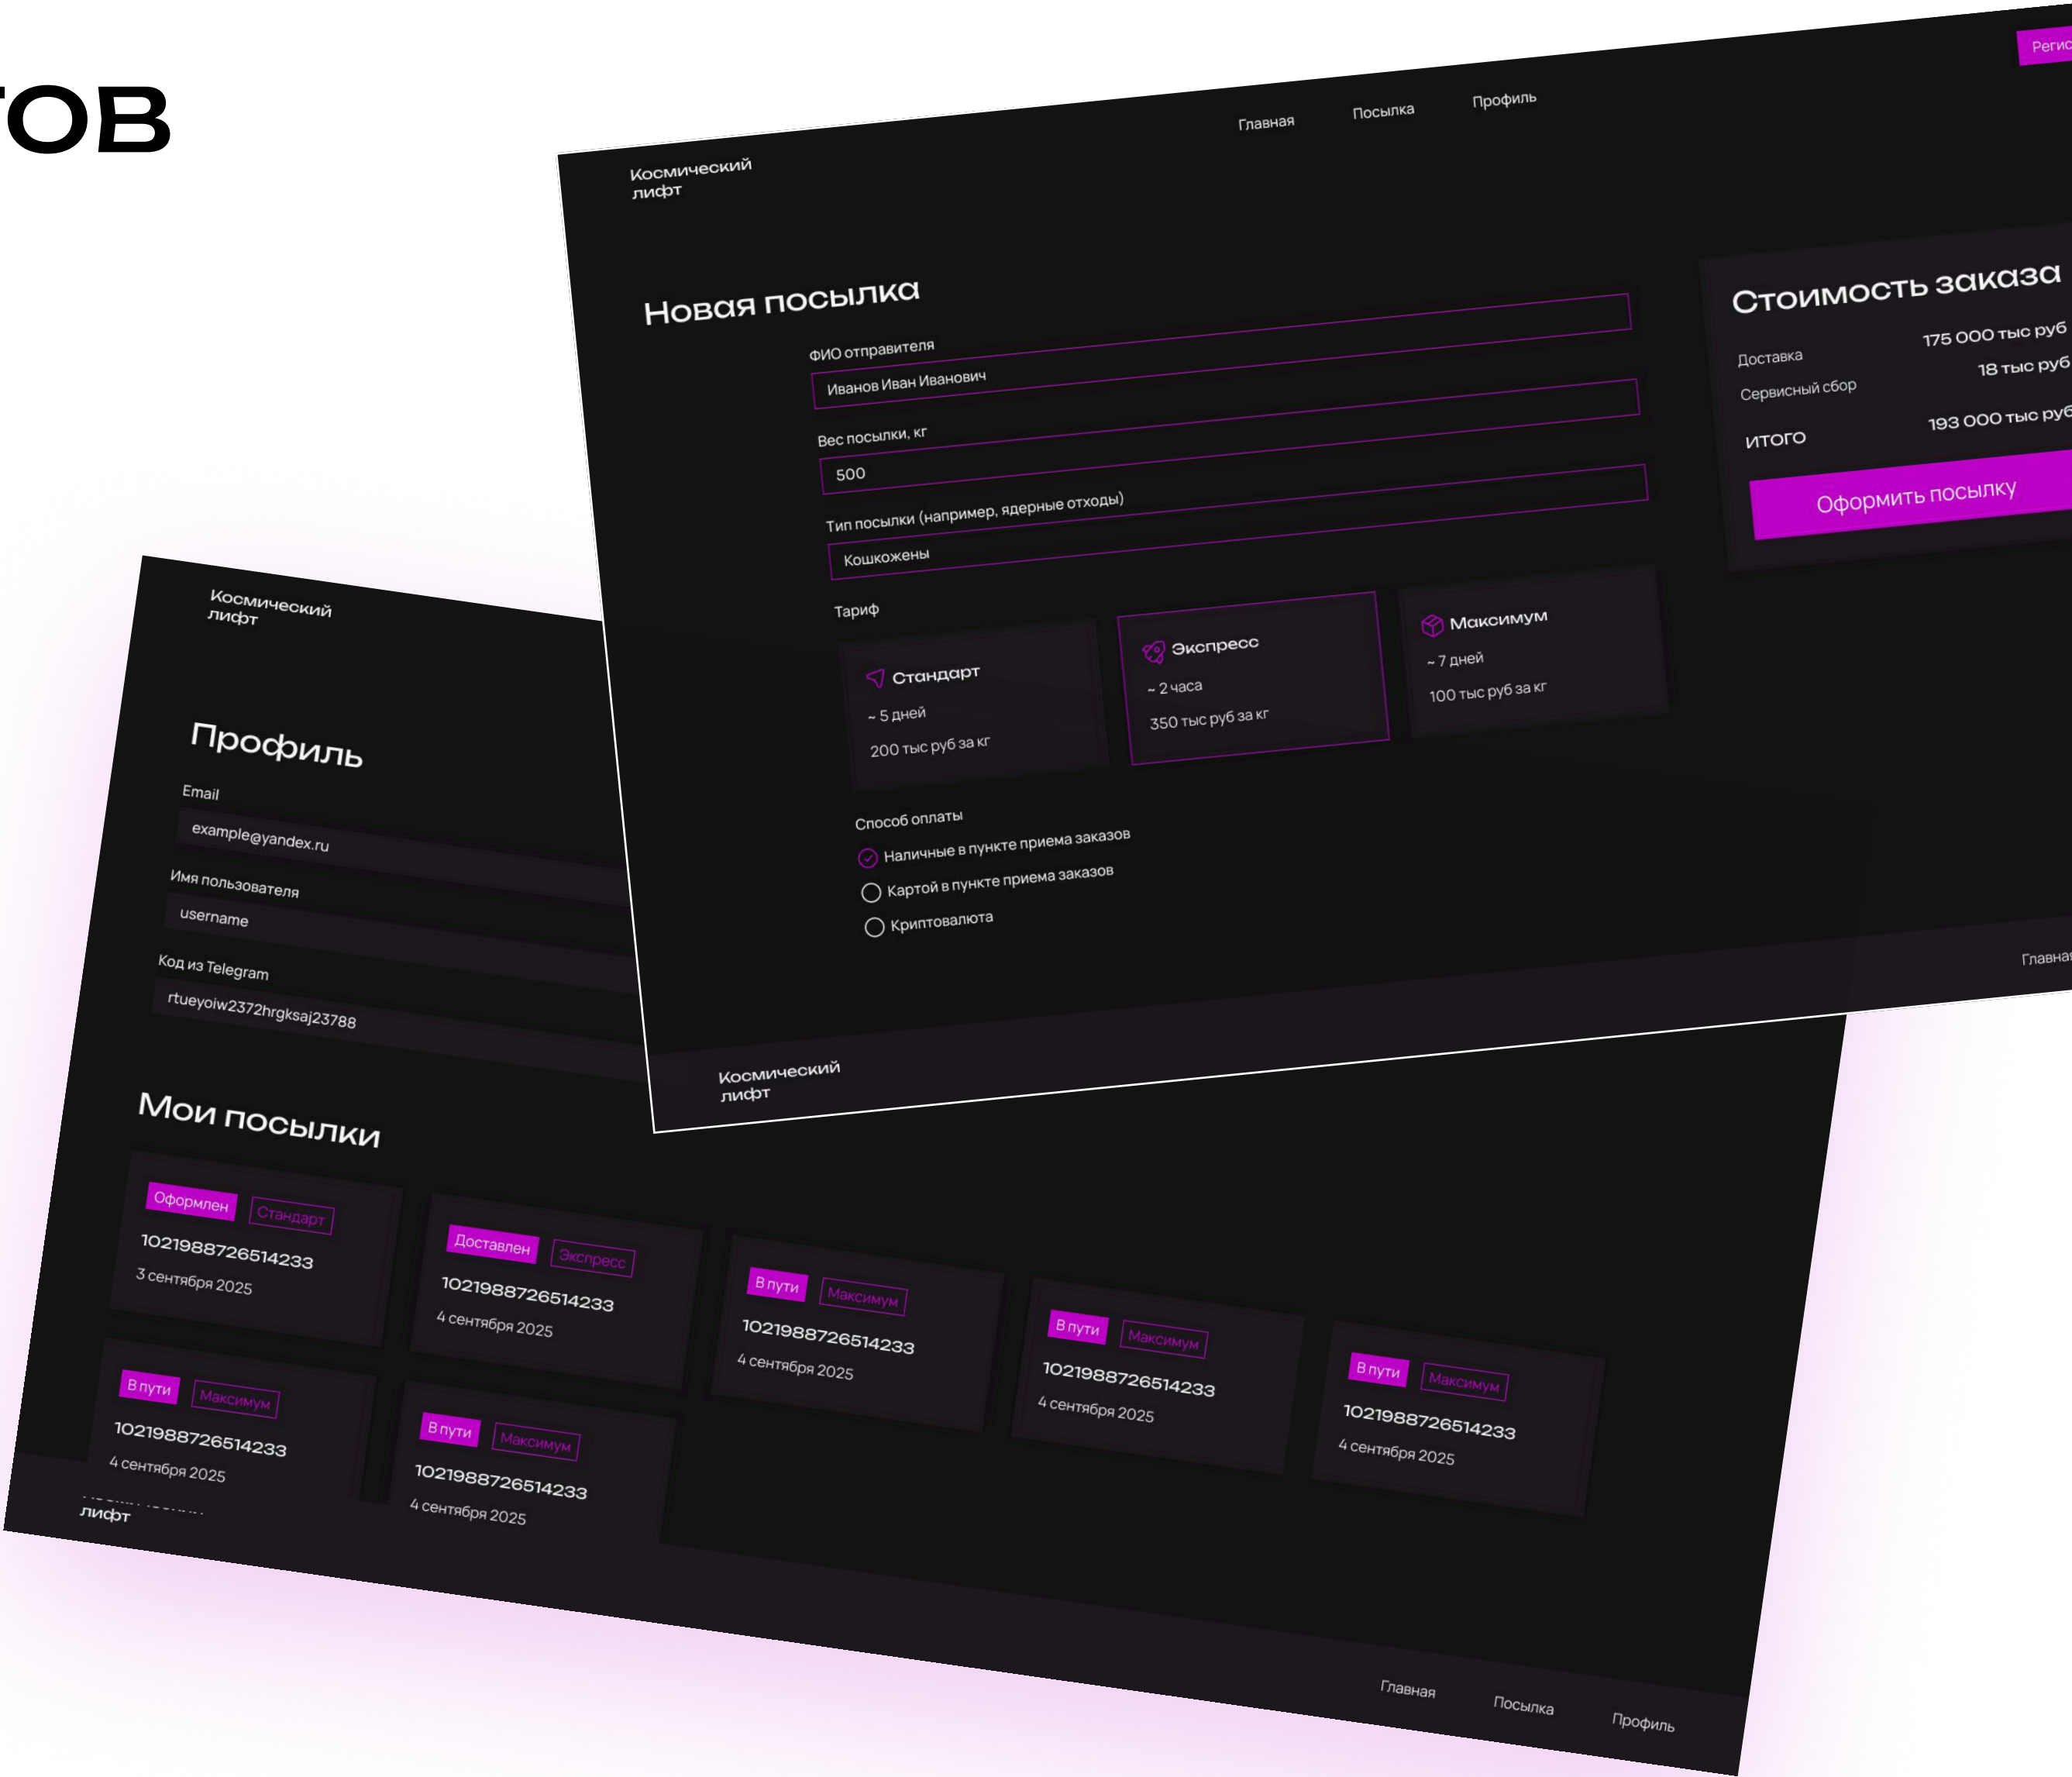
тов

Космический лифт

Главная Посылка Профиль

Регис

Новая посылка

ФИО отправителя
Иванов Иван Иванович

Вес посылки, кг
500

Тип посылки (например, ядерные отходы)
Кошкожены

Тариф

Стандарт
~ 5 дней
200 тыс руб за кг

Экспресс
~ 2 часа
350 тыс руб за кг

Максимум
~ 7 дней
100 тыс руб за кг

Способ оплаты
Наличные в пункте приема заказов
Картой в пункте приема заказов
Криптовалюта

Стоимость заказа
Доставка 175 000 тыс руб
Сервисный сбор 18 тыс руб
ИТОГО 193 000 тыс руб

Оформить посылку

Главная

Космический лифт

Космический лифт

Профиль

Email
example@yandex.ru

Имя пользователя
username

Код из Telegram
rtueyoiw2372hrgksaj23788

Мои посылки

Оформлен Стандарт
102198872651423З
3 сентября 2025

Доставлен Экспресс
102198872651423З
4 сентября 2025

В пути Максимум
102198872651423З
4 сентября 2025

В пути Максимум
102198872651423З
4 сентября 2025

В пути Максимум
102198872651423З
4 сентября 2025

В пути Максимум
102198872651423З
4 сентября 2025

В пути Максимум
102198872651423З
4 сентября 2025

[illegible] лифт

Главная Посылка Профиль